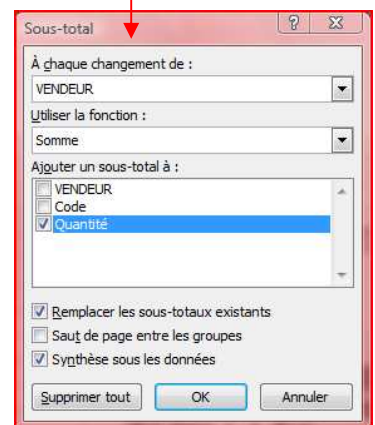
Sous-total

À chaque changement de :

VENDEUR

Utiliser la fonction :

Somme

Ajouter un sous-total à :

VENDEUR
Code
Quantité

Remplacer les sous-totaux existants
Saut de page entre les groupes
Synthèse sous les données

Supprimer tout
OK
Annuler